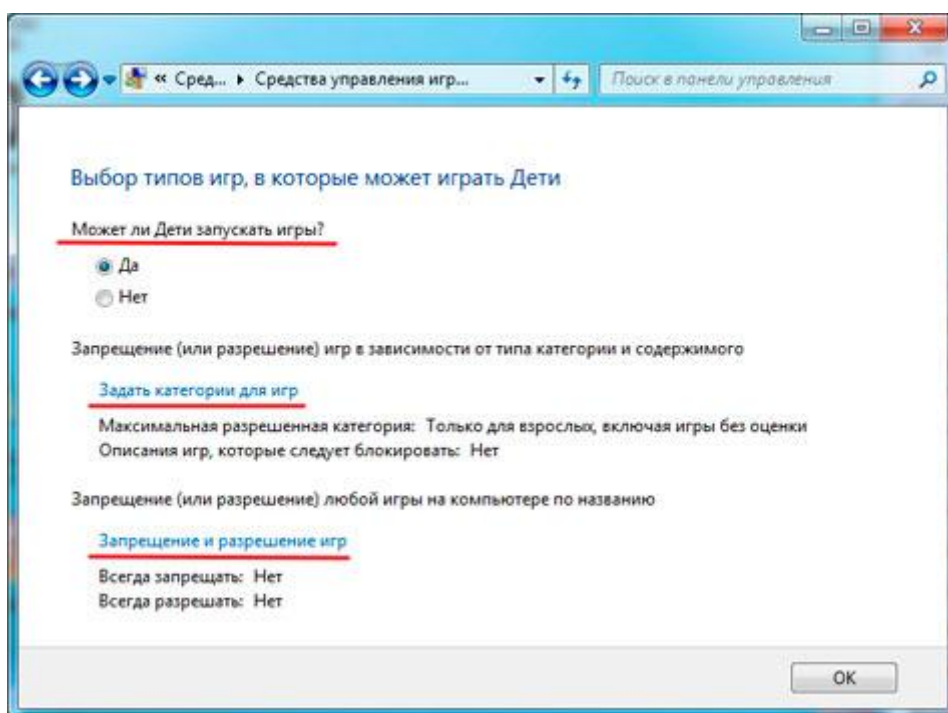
« Сред... ▸ Средства управления игр...

Поиск в панели управления

Выбор типов игр, в которые может играть Дети

Может ли Дети запускать игры?

Да

Нет

Запрещение (или разрешение) игр в зависимости от типа категории и содержимого

Задать категории для игр

Максимальная разрешенная категория: Только для взрослых, включая игры без оценки

Описания игр, которые следует блокировать: Нет

Запрещение (или разрешение) любой игры на компьютере по названию

Запрещение и разрешение игр

Всегда запрещать: Нет

Всегда разрешать: Нет

OK